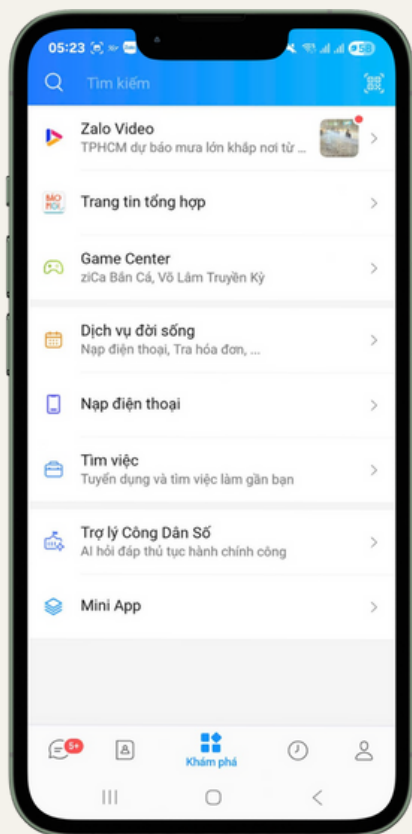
05:23

Tìm kiếm

Zalo Video
TPHCM dự báo mưa lớn khắp nơi từ ...

BÁO MỚI

Trang tin tổng hợp

Game Center
ziCa Bắn Cá, Võ Lâm Truyền Kỳ

Dịch vụ đời sống
Nạp điện thoại, Tra hóa đơn, ...

Nạp điện thoại

Tìm việc
Tuyển dụng và tìm việc làm gần bạn

Trợ lý Công Dân Số
AI hỏi đáp thủ tục hành chính công

Mini App

5+

Khám phá